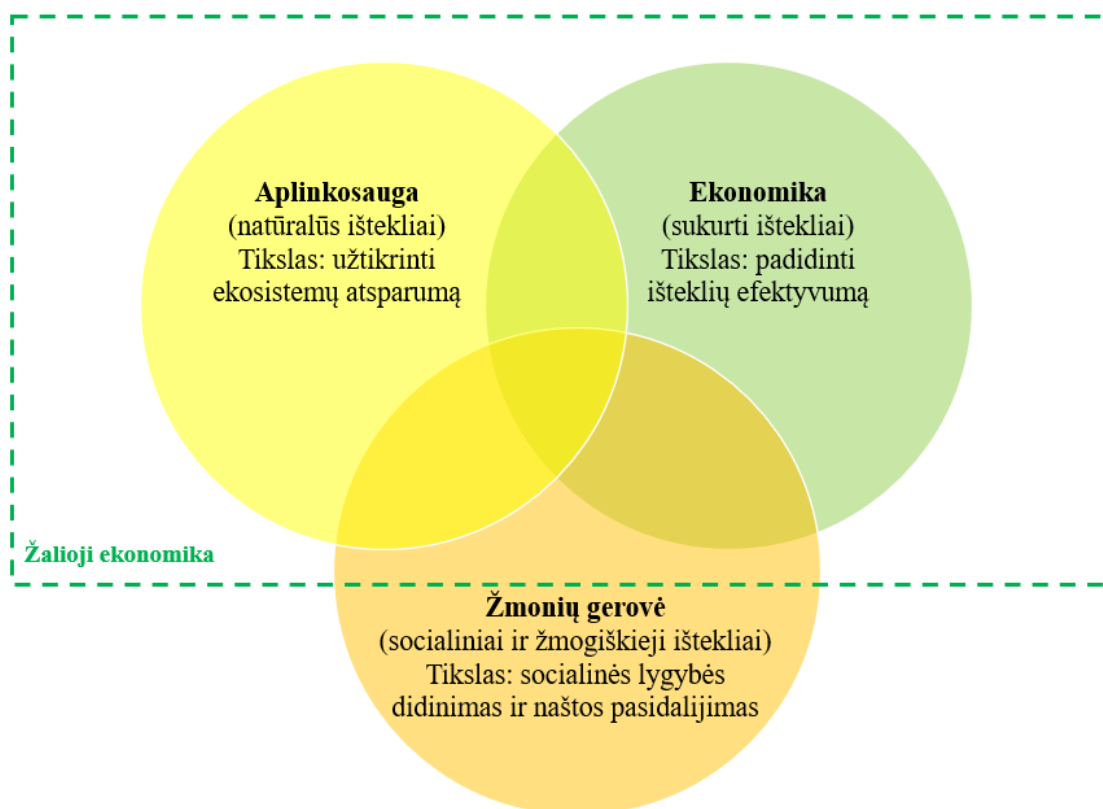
**Aplinkosauga**
(natūralūs ištekliai)
Tikslas: užtikrinti ekosistemų atsparumą

**Ekonomika**
(sukurti ištekliai)
Tikslas: padidinti išteklių efektyvumą

Žalioji ekonomika

**Žmonių gerovė**
(socialiniai ir žmogiškieji ištekliai)
Tikslas: socialinės lygybės didinimas ir naštos pasidalijimas